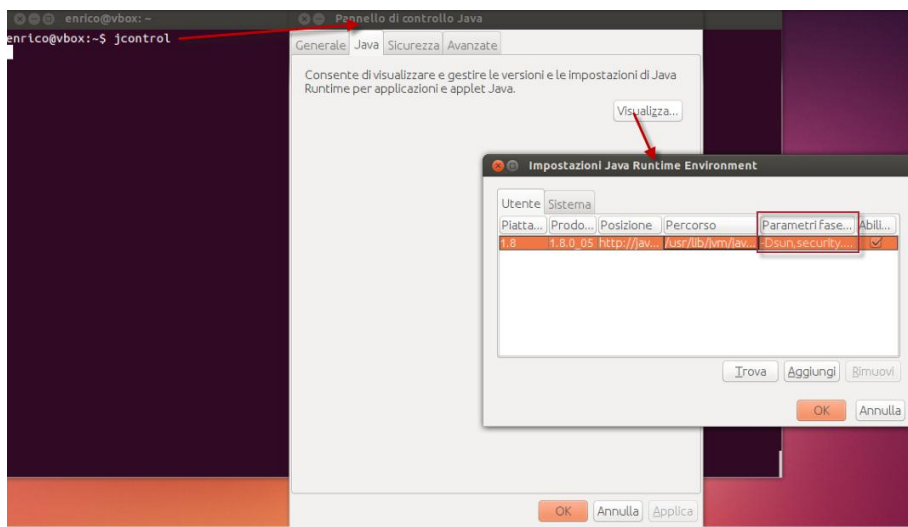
enrico@vbox: ~

enrico@vbox:~$ jcontrol

Pannello di controllo Java

Generale | Java | Sicurezza | Avanzate

Consente di visualizzare e gestire le versioni e le impostazioni di Java Runtime per applicazioni e applet Java.

Visualizza...

Impostazioni Java Runtime Environment

Utente | Sistema

| Piatta... | Prodo... | Posizione | Percorso | Parametri fase... | Abili... |
|---|---|---|---|---|---|
| 1.8 | 1.8.0_05 | http://jav... | /usr/lib/jvm/jav... | -Dsun.security.... | ☑ |

Trova | Aggiungi | Rimuovi

OK | Annulla

OK | Annulla | Applica